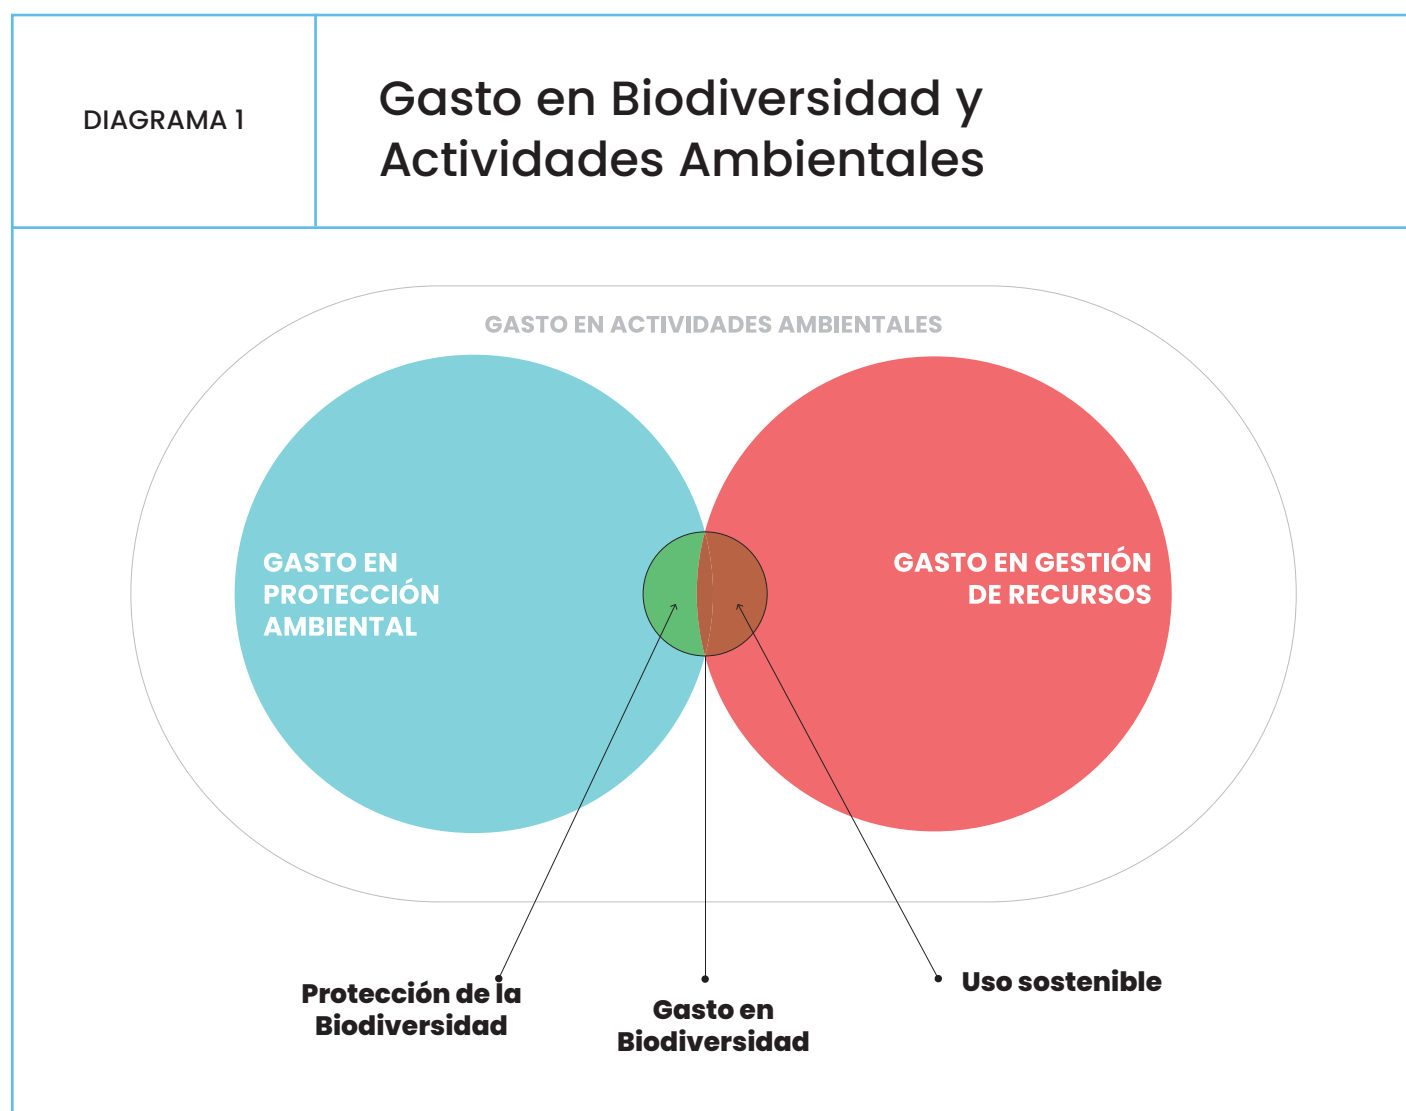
DIAGRAMA 1

Gasto en Biodiversidad y Actividades Ambientales

GASTO EN ACTIVIDADES AMBIENTALES

GASTO EN PROTECCIÓN AMBIENTAL

GASTO EN GESTIÓN DE RECURSOS

Protección de la Biodiversidad

Gasto en Biodiversidad

Uso sostenible